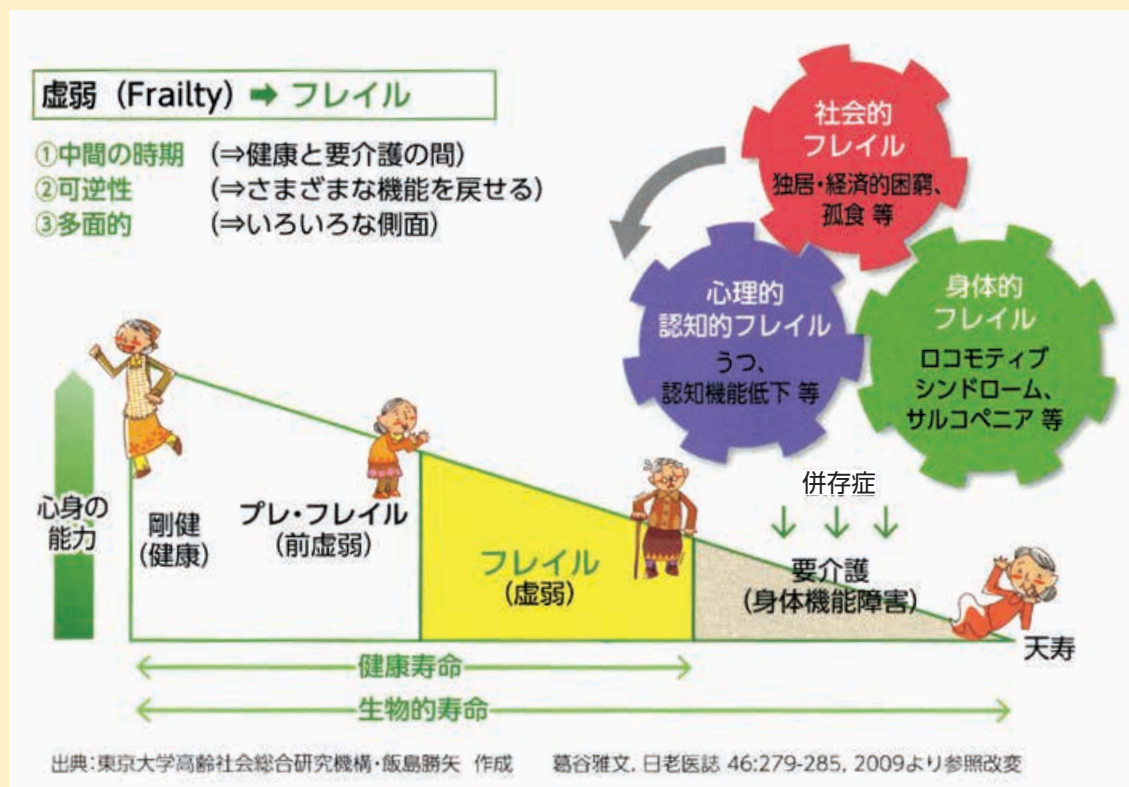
虚弱（Frailty）➡ フレイル

①中間の時期　(⇒健康と要介護の間)
②可逆性　(⇒さまざまな機能を戻せる)
③多面的　(⇒いろいろな側面)

社会的
フレイル
独居・経済的困窮、
孤食 等

心理的
認知的フレイル
うつ、
認知機能低下 等

身体的
フレイル
ロコモティブ
シンドローム、
サルコペニア 等

心身の
能力

剛健
(健康)

プレ・フレイル
(前虚弱)

フレイル
(虚弱)

併存症

要介護
(身体機能障害)

天寿

健康寿命

生物的寿命

出典：東京大学高齢社会総合研究機構・飯島勝矢　作成　葛谷雅文. 日老医誌 46:279-285, 2009より参照改変